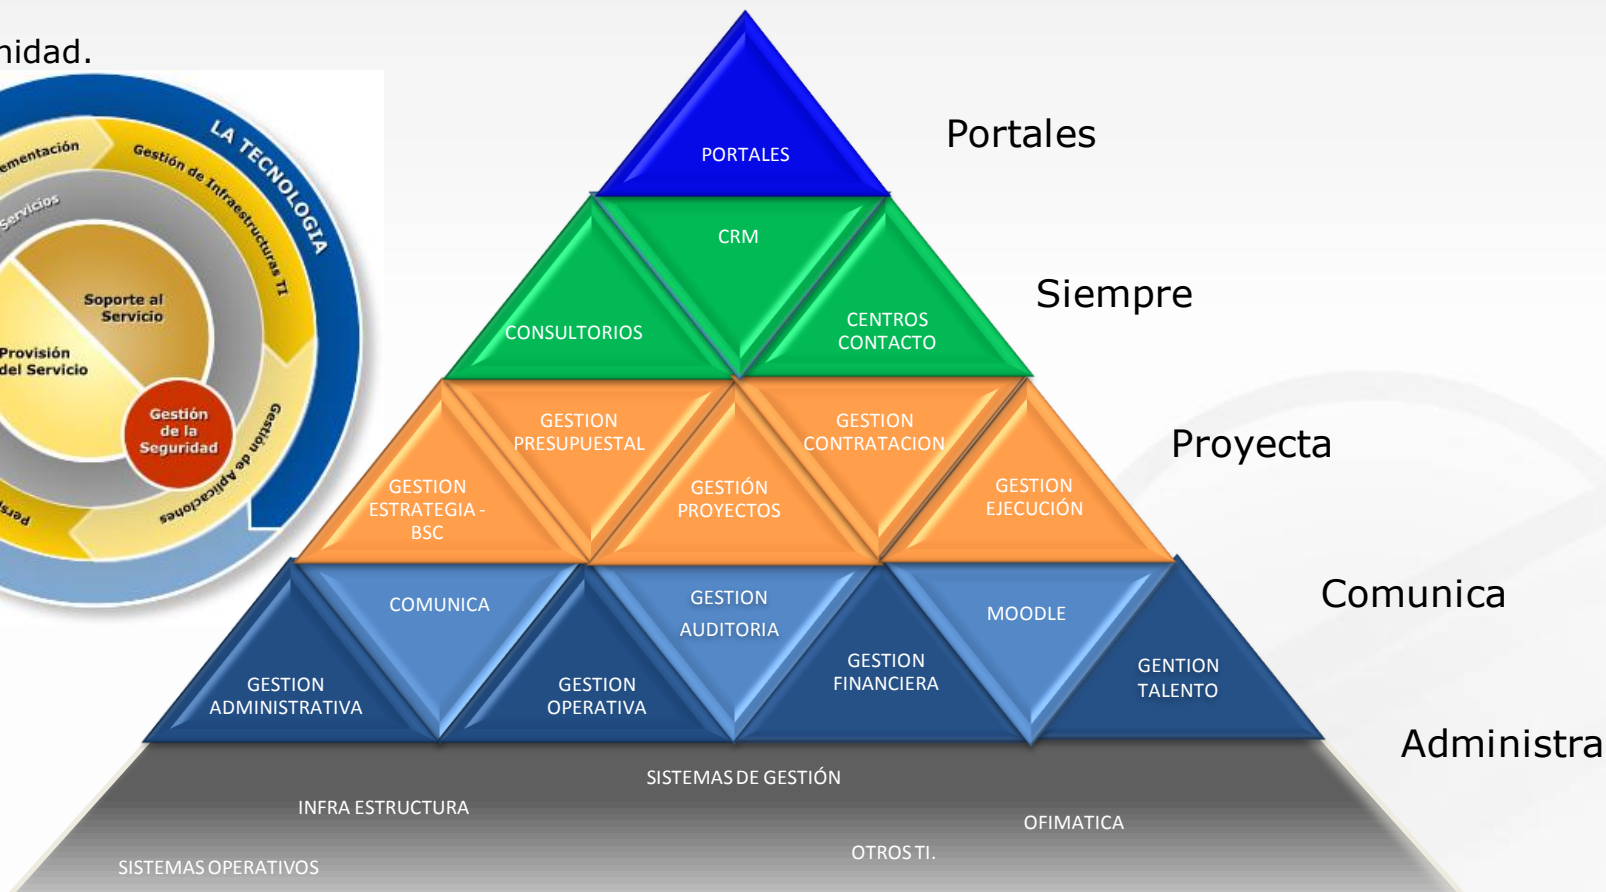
nidad.

LA TECNOLOGIA
ementación
Gestión de Infraestructuras TI
Servicios
Soporte al Servicio
Provisión del Servicio
Gestión de la Seguridad
Gestión de Aplicaciones
Pers

PORTALES
Portales
CRM
CONSULTORIOS
CENTROS CONTACTO
Siempre
GESTION PRESUPUESTAL
GESTION CONTRATACION
GESTION ESTRATEGIA - BSC
GESTIÓN PROYECTOS
GESTION EJECUCIÓN
Proyecta
COMUNICA
GESTION AUDITORIA
MOODLE
Comunica
GESTION ADMINISTRATIVA
GESTION OPERATIVA
GESTION FINANCIERA
GENTION TALENTO
Administra
SISTEMAS DE GESTIÓN
INFRA ESTRUCTURA
OFIMATICA
OTROS TI.
SISTEMAS OPERATIVOS